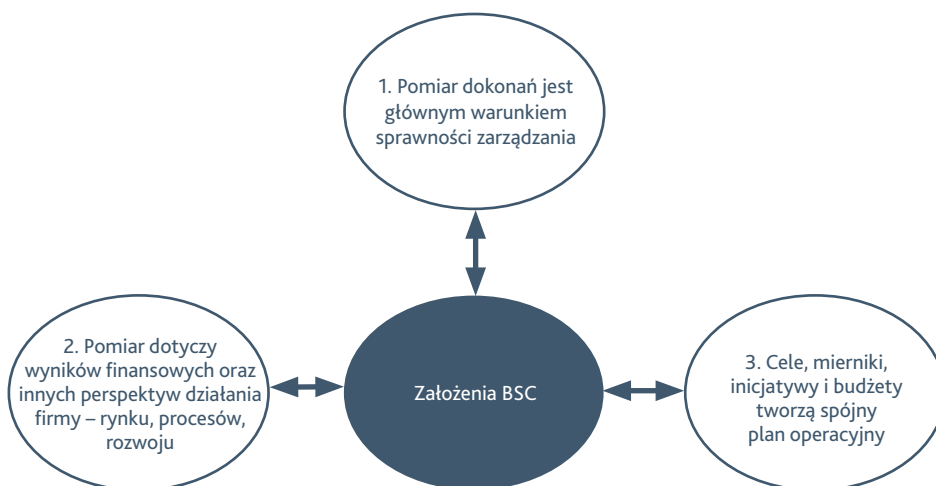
1. Pomiar dokonań jest głównym warunkiem sprawności zarządzania

2. Pomiar dotyczy wyników finansowych oraz innych perspektyw działania firmy – rynku, procesów, rozwoju

Założenia BSC

3. Cele, mierniki, inicjatywy i budżety tworzą spójny plan operacyjny